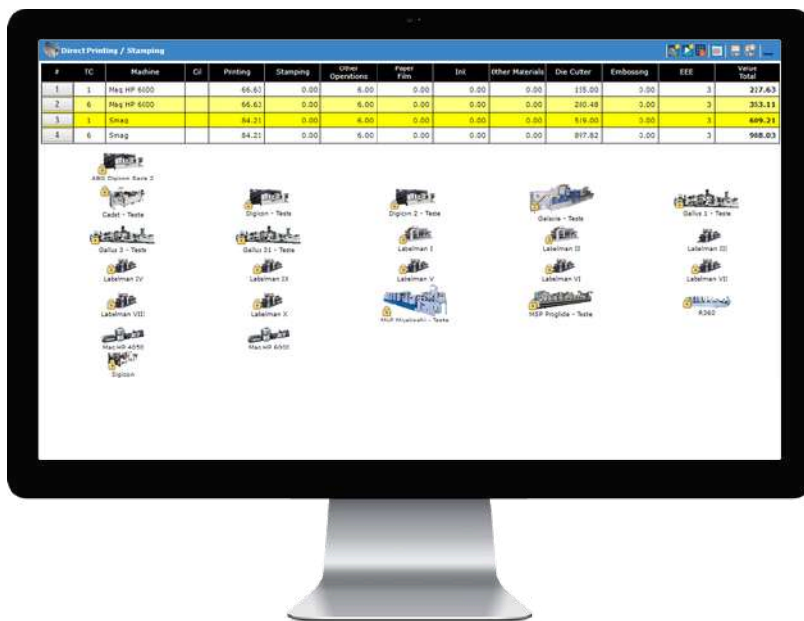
Direct Printing / Stamping

| # | TC | Machine | Cil | Printing | Stamping | Other Operations | Paper Film | Ink | Other Materials | Die Cutter | Embossing | EEE | Value Total |
|---|---|---|---|---|---|---|---|---|---|---|---|---|---|
| 1 | 1 | Maq HP 6000 | | 66.63 | 0.00 | 6.00 | 0.00 | 0.00 | 0.00 | 135.00 | 0.00 | 3 | 217.63 |
| 2 | 6 | Maq HP 6000 | | 66.63 | 0.00 | 6.00 | 0.00 | 0.00 | 0.00 | 280.48 | 0.00 | 3 | 353.11 |
| 3 | 1 | Smag | | 84.21 | 0.00 | 6.00 | 0.00 | 0.00 | 0.00 | 519.00 | 0.00 | 3 | 609.21 |
| 4 | 6 | Smag | | 84.21 | 0.00 | 6.00 | 0.00 | 0.00 | 0.00 | 897.82 | 0.00 | 3 | 988.03 |

ABG Digicon Serie 3
Cadet - Teste
Digicon - Teste
Digicon 2 - Teste
Galaxie - Teste
Gallus 1 - Teste
Gallus 3 - Teste
Gallus 31 - Teste
Labelman I
Labelman II
Labelman III
Labelman IV
Labelman IX
Labelman V
Labelman VI
Labelman VII
Labelman VIII
Labelman X
Mult Miyakoshi - Teste
MSP Proglide - Teste
R360
Maq HP 4050
Maq HP 6000
Digicon